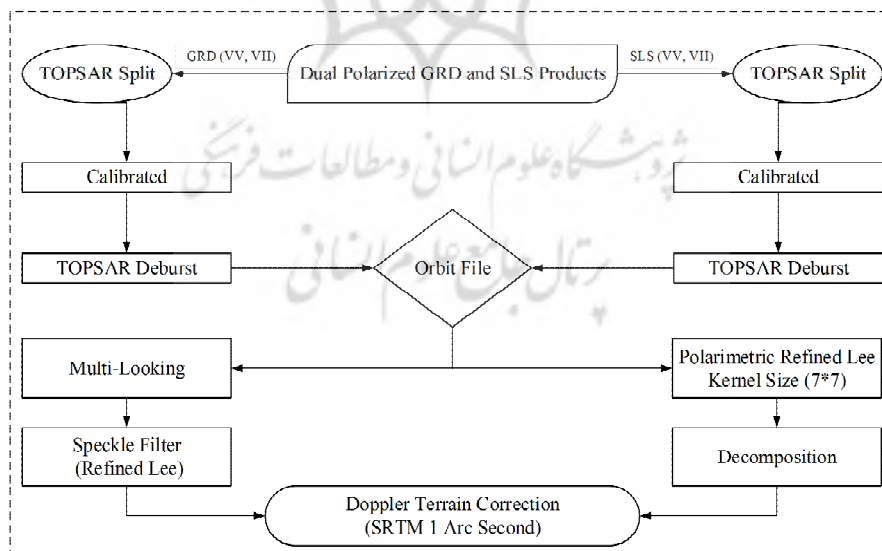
Dual Polarized GRD and SLS Products

GRD (VV, VH)

SLS (VV, VH)

TOPSAR Split

TOPSAR Split

Calibrated

Calibrated

TOPSAR Deburst

Orbit File

TOPSAR Deburst

Multi-Looking

Polarimetric Refined Lee Kernel Size (7*7)

Speckle Filter (Refined Lee)

Decomposition

Doppler Terrain Correction (SRTM 1 Arc Second)

پژوهشگاه علوم انسانی و مطالعات فرهنگی
پرتال جامع علوم انسانی